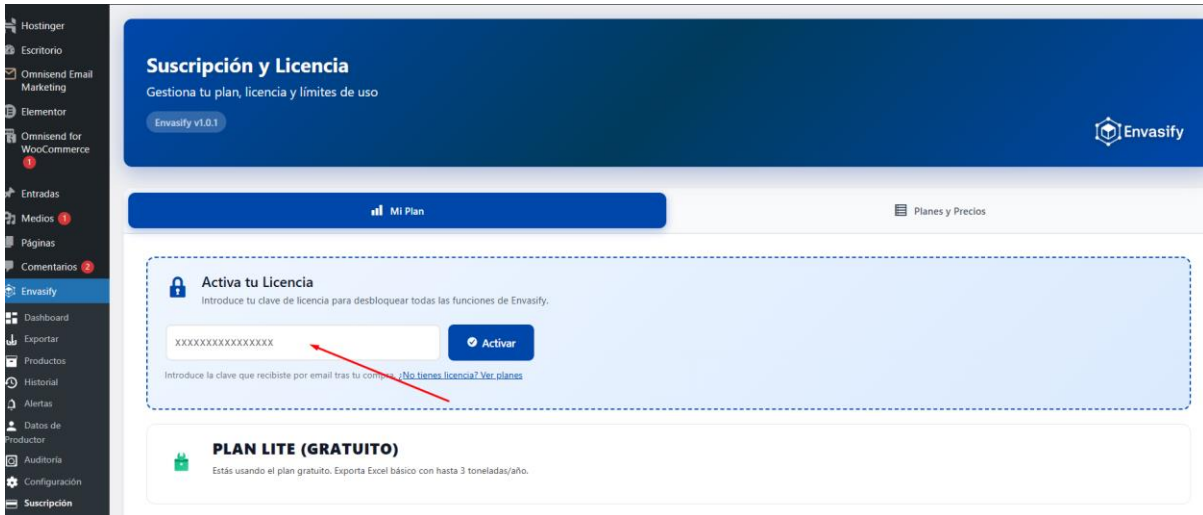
Hostinger
Escritorio
Omnisend Email Marketing
Elementor
Omnisend for WooCommerce 1
Entradas
Medios 1
Páginas
Comentarios 2
Envasify
Dashboard
Exportar
Productos
Historial
Alertas
Datos de Productor
Auditoría
Configuración
Suscripción

Suscripción y Licencia
Gestiona tu plan, licencia y límites de uso
Envasify v1.0.1
Envasify

Mi Plan
Planes y Precios

Activa tu Licencia
Introduce tu clave de licencia para desbloquear todas las funciones de Envasify.
XXXXXXXXXXXXXXXX
Activar
Introduce la clave que recibiste por email tras tu compra. ¿No tienes licencia? Ver planes

PLAN LITE (GRATUITO)
Estás usando el plan gratuito. Exporta Excel básico con hasta 3 toneladas/año.